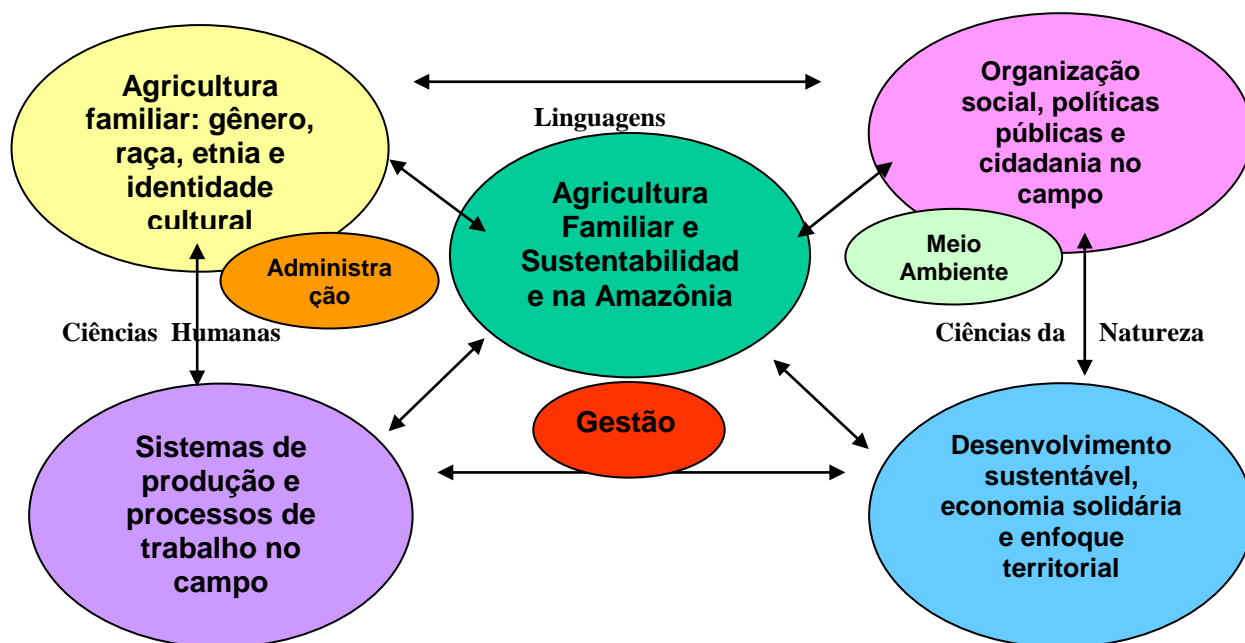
Agricultura familiar: gênero, raça, etnia e identidade cultural

Linguagens

Organização social, políticas públicas e cidadania no campo

Agricultura Familiar e Sustentabilidade na Amazônia

Meio Ambiente

Administração

Ciências Humanas

Ciências da Natureza

Gestão

Sistemas de produção e processos de trabalho no campo

Desenvolvimento sustentável, economia solidária e enfoque territorial